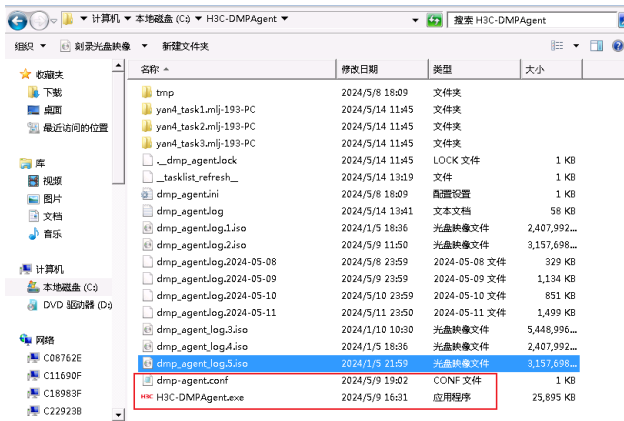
▸ 计算机 ▸ 本地磁盘 (C:) ▸ H3C-DMPAgent ▾

搜索 H3C-DMPAgent

组织 ▾　刻录光盘映像　新建文件夹

☆ 收藏夹
下载
桌面
最近访问的位置

库
视频
图片
文档
音乐

计算机
本地磁盘 (C:)
DVD 驱动器 (D:)

网络
C08762E
C11690F
C18983F
C22923B

| 名称 | 修改日期 | 类型 | 大小 |
|---|---|---|---|
| tmp | 2024/5/8 18:09 | 文件夹 | |
| yan4_task1.mlj-193-PC | 2024/5/14 11:45 | 文件夹 | |
| yan4_task2.mlj-193-PC | 2024/5/14 11:45 | 文件夹 | |
| yan4_task3.mlj-193-PC | 2024/5/14 11:45 | 文件夹 | |
| ._dmp_agent.lock | 2024/5/14 11:45 | LOCK 文件 | 1 KB |
| __tasklist_refresh__ | 2024/5/14 13:19 | 文件 | 1 KB |
| dmp_agent.ini | 2024/5/8 18:09 | 配置设置 | 1 KB |
| dmp_agent.log | 2024/5/14 13:41 | 文本文档 | 58 KB |
| dmp_agent.log.1.iso | 2024/1/5 18:36 | 光盘映像文件 | 2,407,992... |
| dmp_agent.log.2.iso | 2024/5/9 11:50 | 光盘映像文件 | 3,157,698... |
| dmp_agent.log.2024-05-08 | 2024/5/8 23:59 | 2024-05-08 文件 | 329 KB |
| dmp_agent.log.2024-05-09 | 2024/5/9 23:59 | 2024-05-09 文件 | 1,134 KB |
| dmp_agent.log.2024-05-10 | 2024/5/10 23:59 | 2024-05-10 文件 | 851 KB |
| dmp_agent.log.2024-05-11 | 2024/5/11 23:55 | 2024-05-11 文件 | 1,499 KB |
| dmp_agent.log.3.iso | 2024/1/10 10:30 | 光盘映像文件 | 5,448,996... |
| dmp_agent.log.4.iso | 2024/1/5 18:36 | 光盘映像文件 | 2,407,992... |
| dmp_agent.log.5.iso | 2024/1/5 21:59 | 光盘映像文件 | 3,157,698... |
| dmp-agent.conf | 2024/5/9 19:02 | CONF 文件 | 1 KB |
| H3C-DMPAgent.exe | 2024/5/9 16:31 | 应用程序 | 25,895 KB |